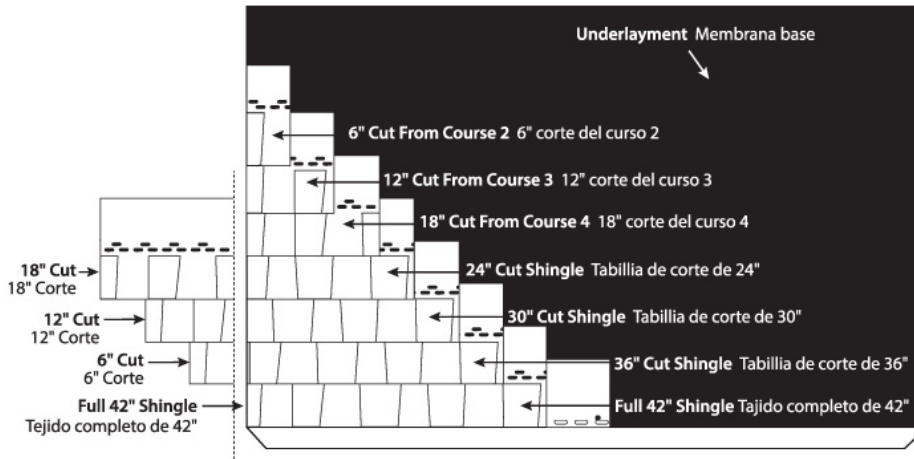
**Underlayment** Membrana base

**6" Cut From Course 2** 6" corte del curso 2

**12" Cut From Course 3** 12" corte del curso 3

**18" Cut From Course 4** 18" corte del curso 4

**18" Cut**
18" Corte

**24" Cut Shingle** Tabillia de corte de 24"

**12" Cut**
12" Corte

**30" Cut Shingle** Tabillia de corte de 30"

**6" Cut**
6" Corte

**36" Cut Shingle** Tabillia de corte de 36"

**Full 42" Shingle**
Tejido completo de 42"

**Full 42" Shingle** Tajido completo de 42"